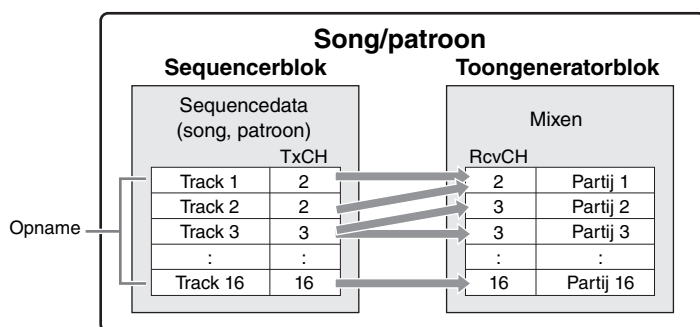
Song/patroon

Sequencerblok

Sequencedata (song, patroon)

| | TxCH |
|---|---|
| Track 1 | 2 |
| Track 2 | 2 |
| Track 3 | 3 |
| : | : |
| Track 16 | 16 |

Opname

Toongeneratorblok

Mixen

| RcvCH | |
|---|---|
| 2 | Partij 1 |
| 3 | Partij 2 |
| 3 | Partij 3 |
| : | : |
| 16 | Partij 16 |